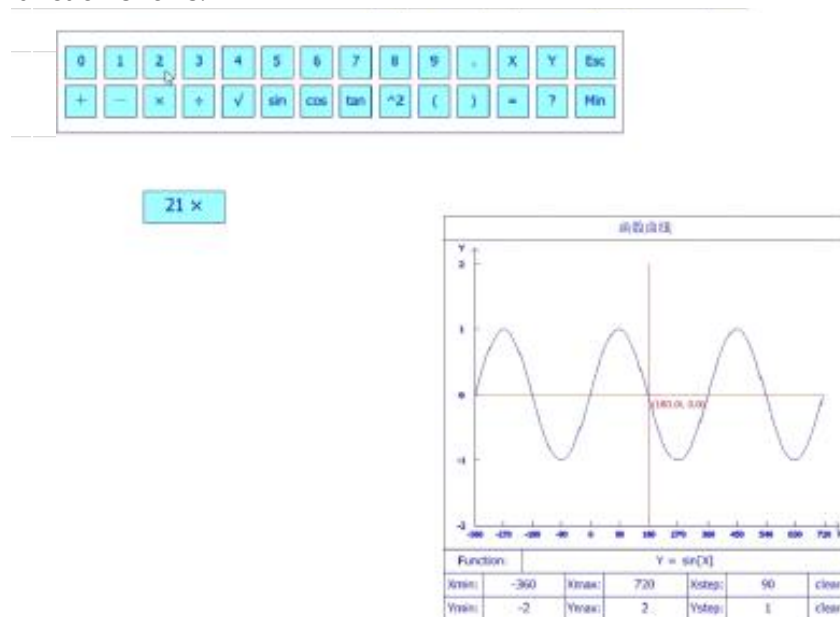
0 1 2 3 4 5 6 7 8 9 . X Y Esc
+ − × ÷ √ sin cos tan ^2 ( ) = ? Min

21 ×

函数曲线

Y
2
1
0
-1
-2

(180.0, 0.0)

-360 -270 -180 -90 0 90 180 270 360 450 540 630 720

| Function: | Y = sin(X) | | | | |
|---|---|---|---|---|---|
| Xmin: | -360 | Xmax: | 720 | Xstep: | 90 | clear |
| Ymin: | -2 | Ymax: | 2 | Ystep: | 1 | clear |